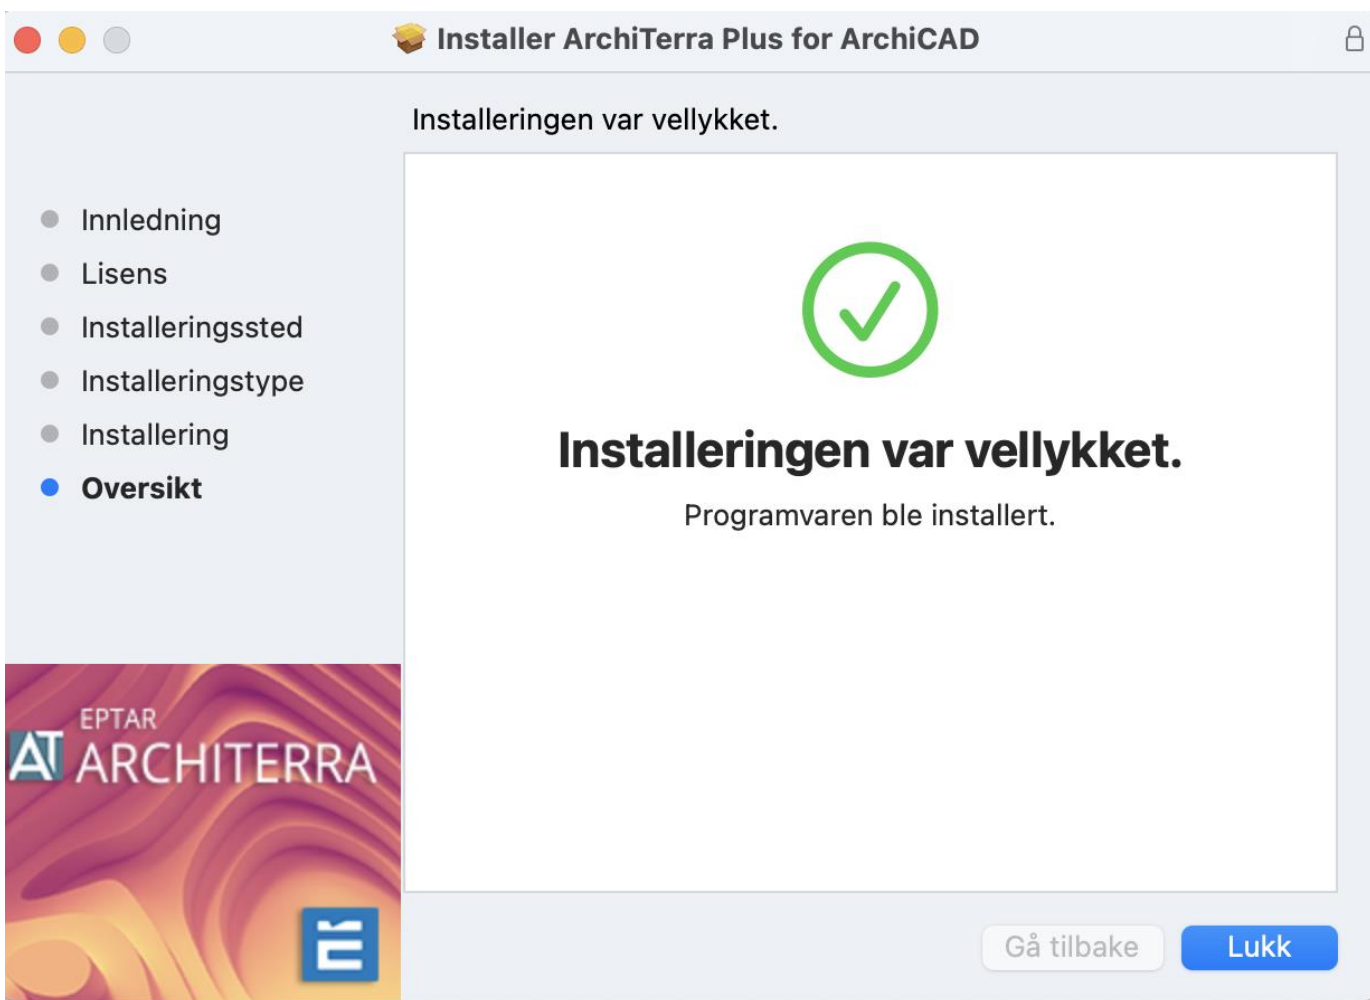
Installer ArchiTerra Plus for ArchiCAD

Installeringen var vellykket.

Innledning
Lisens
Installeringssted
Installeringstype
Installering
Oversikt

EPTAR
AT ARCHITERRA

Installeringen var vellykket.

Programvaren ble installert.

Gå tilbake
Lukk